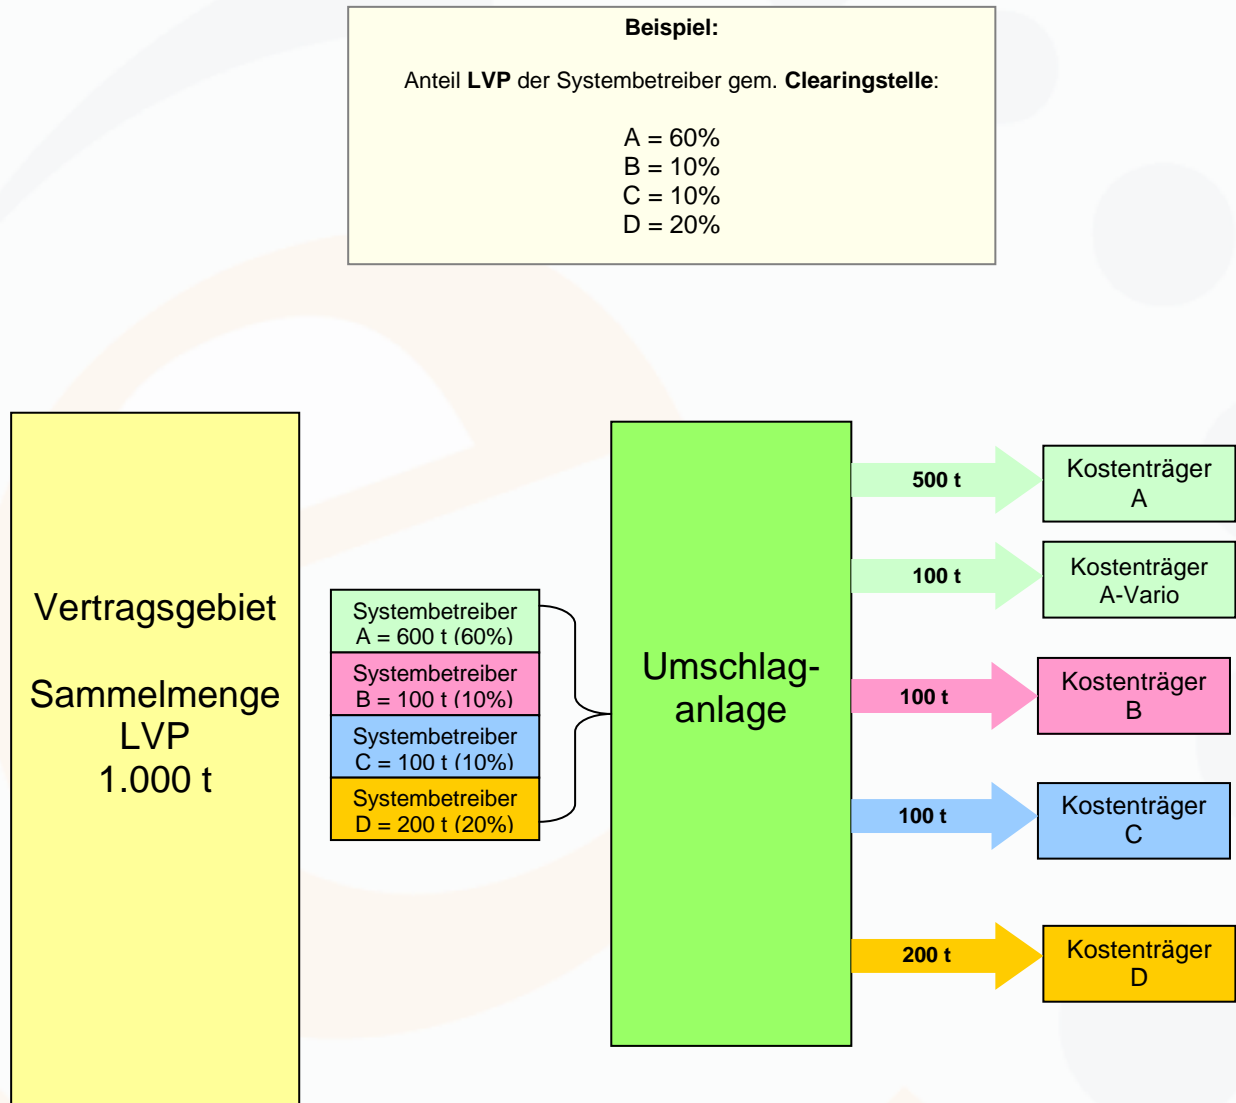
Beispiel:

Anteil LVP der Systembetreiber gem. Clearingstelle:

A = 60%
B = 10%
C = 10%
D = 20%

Vertragsgebiet

Sammelmenge LVP 1.000 t

Systembetreiber A = 600 t (60%)

Systembetreiber B = 100 t (10%)

Systembetreiber C = 100 t (10%)

Systembetreiber D = 200 t (20%)

Umschlaganlage

500 t

Kostenträger A

100 t

Kostenträger A-Vario

100 t

Kostenträger B

100 t

Kostenträger C

200 t

Kostenträger D